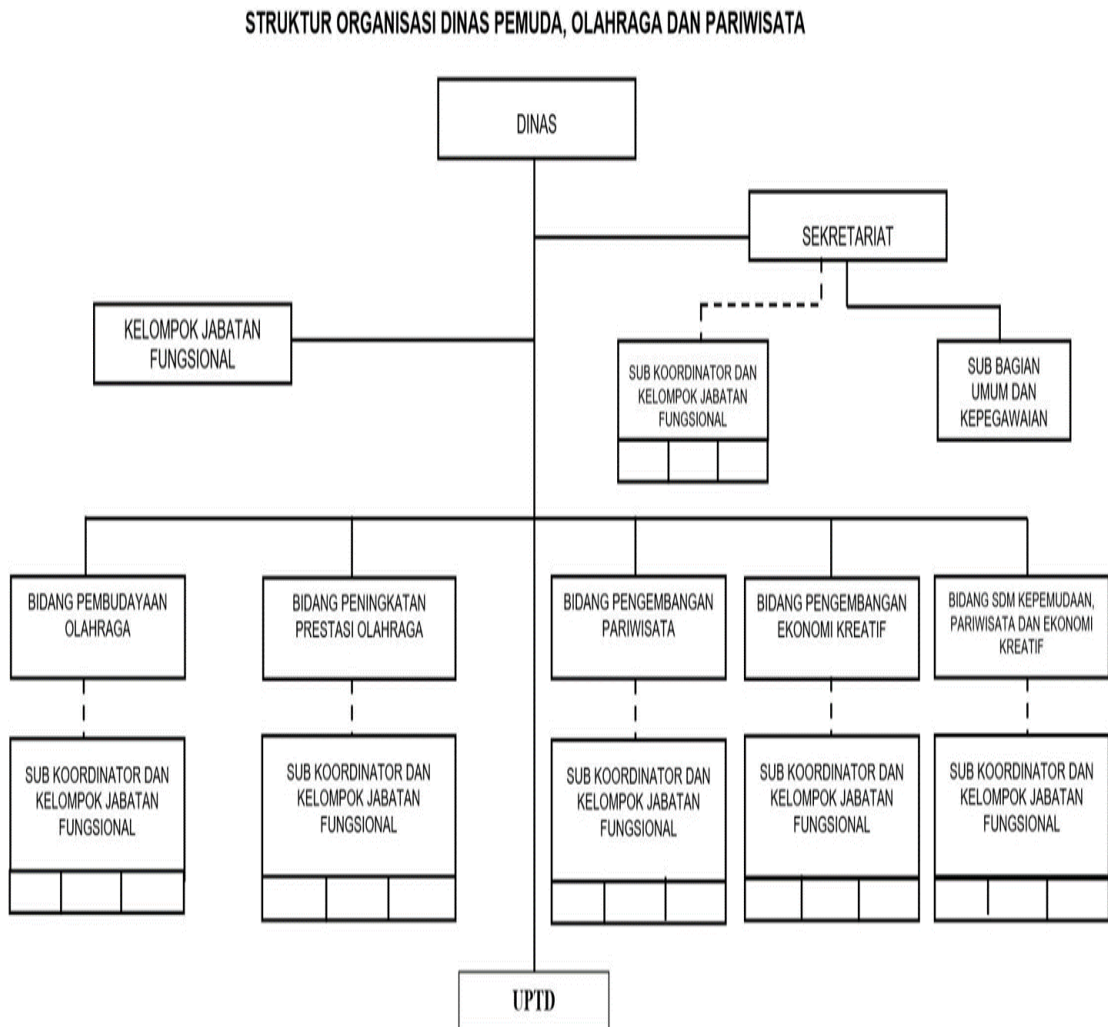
STRUKTUR ORGANISASI DINAS PEMUDA, OLAHRAGA DAN PARIWISATA

DINAS

SEKRETARIAT

KELOMPOK JABATAN FUNGSIONAL

SUB KOORDINATOR DAN KELOMPOK JABATAN FUNGSIONAL

SUB BAGIAN UMUM DAN KEPEGAWAIAN

BIDANG PEMBUDAYAAN OLAHRAGA

BIDANG PENINGKATAN PRESTASI OLAHRAGA

BIDANG PENGEMBANGAN PARIWISATA

BIDANG PENGEMBANGAN EKONOMI KREATIF

BIDANG SDM KEPEMUDAAN, PARIWISATA DAN EKONOMI KREATIF

SUB KOORDINATOR DAN KELOMPOK JABATAN FUNGSIONAL

SUB KOORDINATOR DAN KELOMPOK JABATAN FUNGSIONAL

SUB KOORDINATOR DAN KELOMPOK JABATAN FUNGSIONAL

SUB KOORDINATOR DAN KELOMPOK JABATAN FUNGSIONAL

SUB KOORDINATOR DAN KELOMPOK JABATAN FUNGSIONAL

UPTD